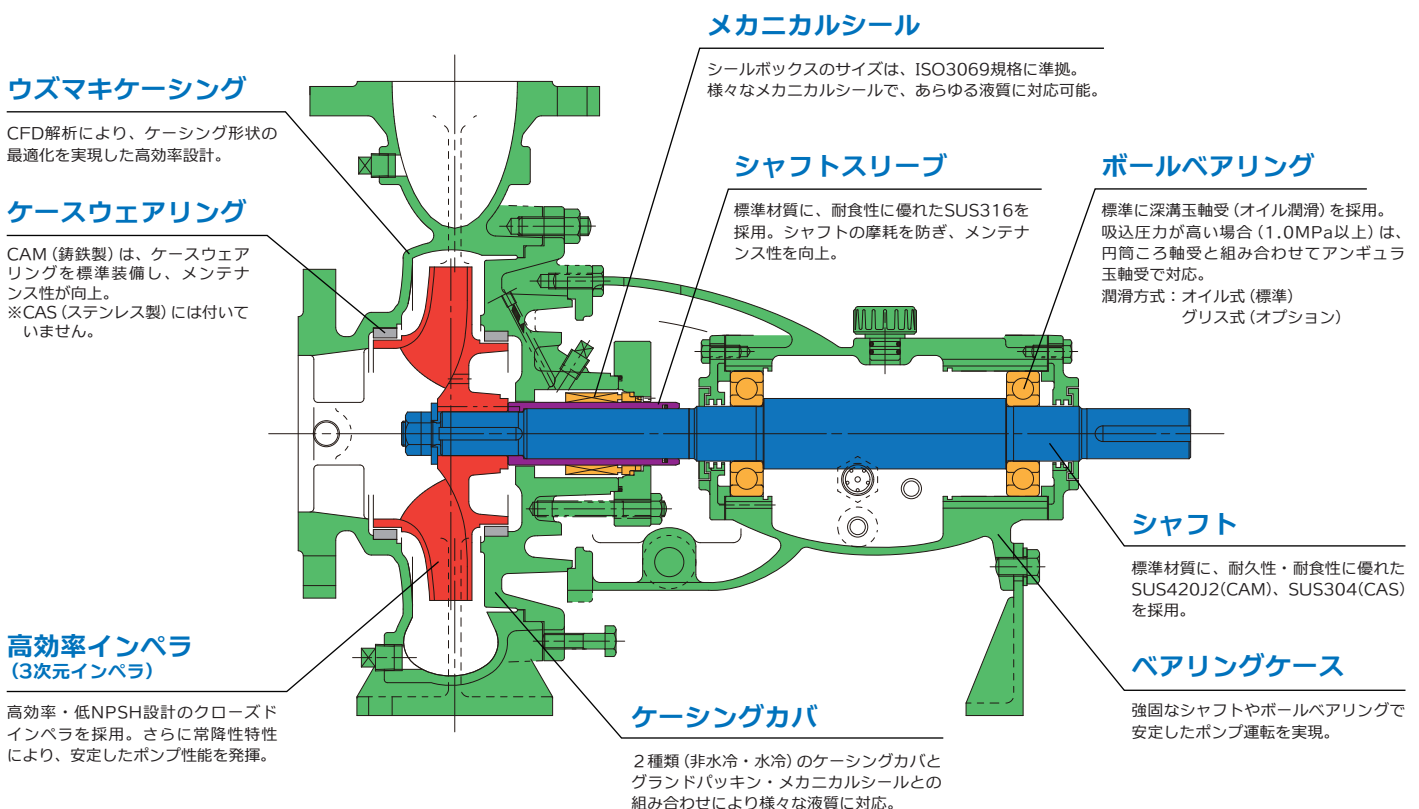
メカニカルシール

シールボックスのサイズは、ISO3069規格に準拠。様々なメカニカルシールで、あらゆる液質に対応可能。

ウズマキケーシング

CFD解析により、ケーシング形状の最適化を実現した高効率設計。

ケースウェアリング

CAM（鋳鉄製）は、ケースウェアリングを標準装備し、メンテナンス性が向上。
※CAS（ステンレス製）には付いていません。

シャフトスリーブ

標準材質に、耐食性に優れたSUS316を採用。シャフトの摩耗を防ぎ、メンテナンス性を向上。

ボールベアリング

標準に深溝玉軸受（オイル潤滑）を採用。吸込圧力が高い場合（1.0MPa以上）は、円筒ころ軸受と組み合わせてアンギュラ玉軸受で対応。
潤滑方式：オイル式（標準）
グリス式（オプション）

シャフト

標準材質に、耐久性・耐食性に優れたSUS420J2(CAM)、SUS304(CAS)を採用。

高効率インペラ
（3次元インペラ）

高効率・低NPSH設計のクローズドインペラを採用。さらに常降性特性により、安定したポンプ性能を発揮。

ケーシングカバ

2種類（非水冷・水冷）のケーシングカバとグランドパッキン・メカニカルシールとの組み合わせにより様々な液質に対応。

ベアリングケース

強固なシャフトやボールベアリングで安定したポンプ運転を実現。